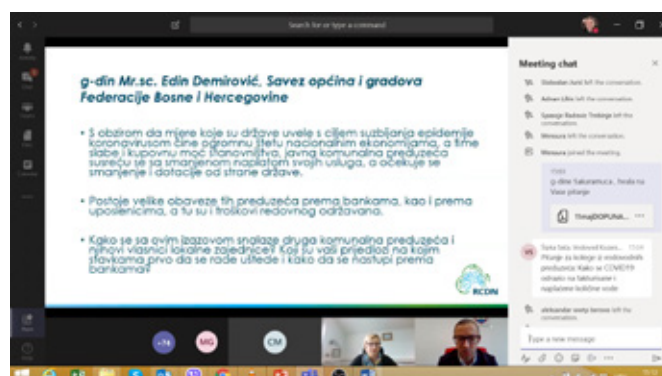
Search for or type a command

g-din Mr.sc. Edin Demirović, Savez općina i gradova Federacije Bosne i Hercegovine

• S obzirom da mjere koje su države uvele s ciljem suzbijanja epidemije koronavirusom čine ogromnu štetu nacionalnim ekonomijama, a time slabe i kupovnu moć stanovništva, javna komunalna preduzeća susreću se sa smanjenom naplatom svojih usluga, a očekuje se smanjenje i dotacije od strane države.

• Postoje velike obaveze tih preduzeća prema bankama, kao i prema uposlenicima, a tu su i troškovi redovnog održavanja.

• Kako se sa ovim izazovom snalaze druga komunalna preduzeća i njihovi vlasnici lokalne zajednice? Koji su vaši prijedlozi na kojim stavkama prvo da se rade uštede i kako da se nastupi prema bankama?

RCDN

Meeting chat

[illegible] left the conversation.
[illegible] left the conversation.
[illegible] left the conversation.
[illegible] left the conversation.
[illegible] joined the meeting.

g-dine Sakuramuca, hvala na Vasr pitanje

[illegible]

VS
Pitanje za kolege iz srednjosibenskih preduzeća: Kako se COVID19 odrazio na fakturisanje i naplaćene količine vode

aleksandar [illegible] left the conversation.

Type a new message

+74 MG CM